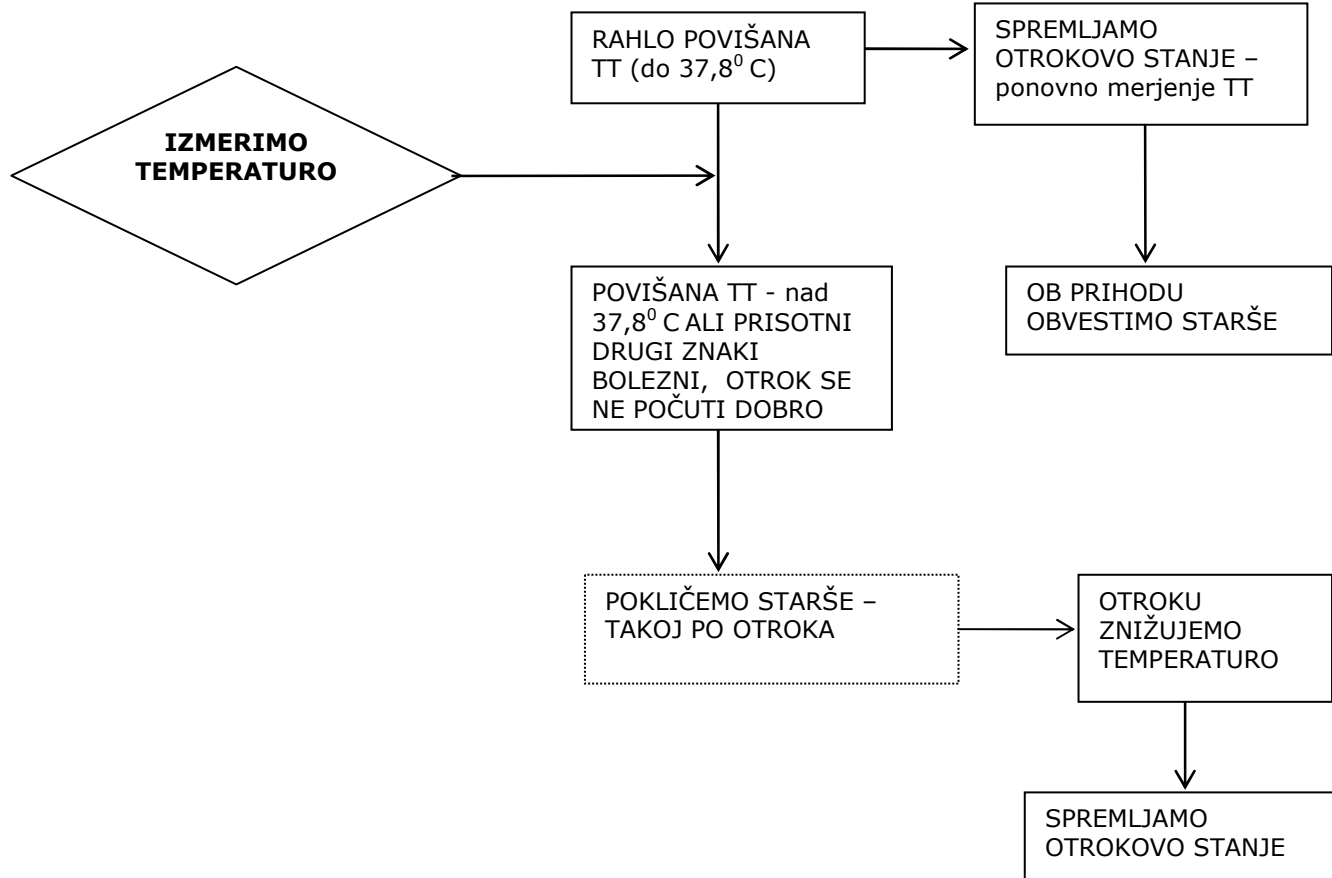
IZMERIMO TEMPERATURO

RAHLO POVIŠANA TT (do $37,8^0$ C)

SPREMLJAMO OTROKOVO STANJE – ponovno merjenje TT

OB PRIHODU OBVESTIMO STARŠE

POVIŠANA TT - nad $37,8^0$ C ALI PRISOTNI DRUGI ZNAKI BOLEZNI, OTROK SE NE POČUTI DOBRO

POKLIČEMO STARŠE – TAKOJ PO OTROKA

OTROKU ZNIŽUJEMO TEMPERATURO

SPREMLJAMO OTROKOVO STANJE